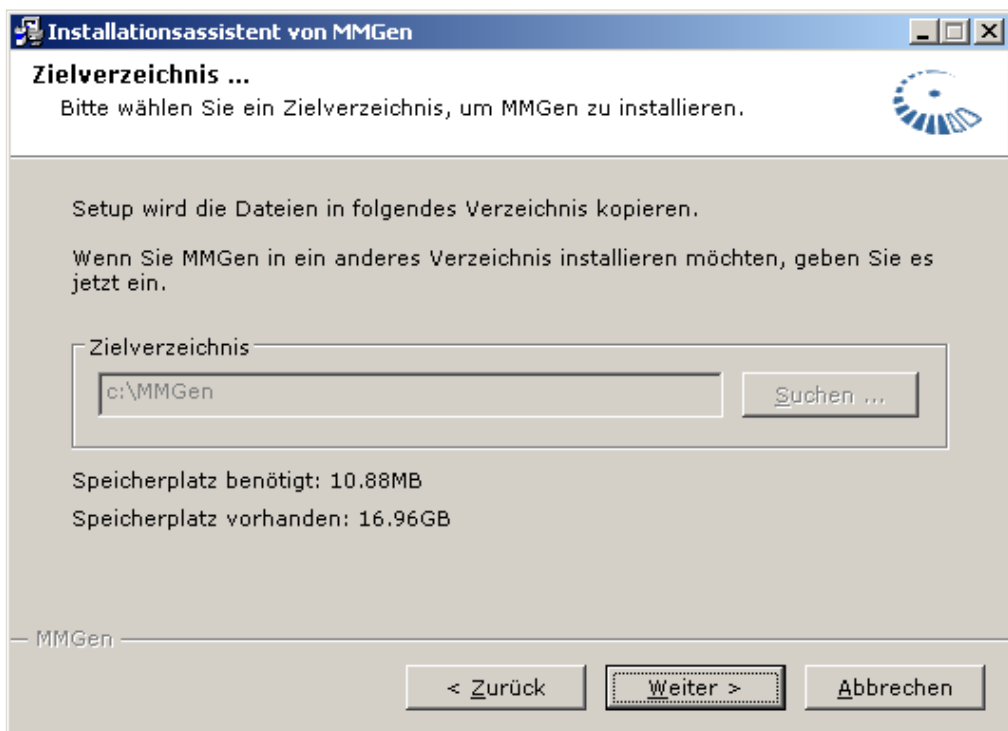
Installationsassistent von MMGen

Zielverzeichnis ...
Bitte wählen Sie ein Zielverzeichnis, um MMGen zu installieren.

Setup wird die Dateien in folgendes Verzeichnis kopieren.

Wenn Sie MMGen in ein anderes Verzeichnis installieren möchten, geben Sie es jetzt ein.

Zielverzeichnis
c:\MMGen
Suchen ...

Speicherplatz benötigt: 10.88MB

Speicherplatz vorhanden: 16.96GB

MMGen

< Zurück
Weiter >
Abbrechen